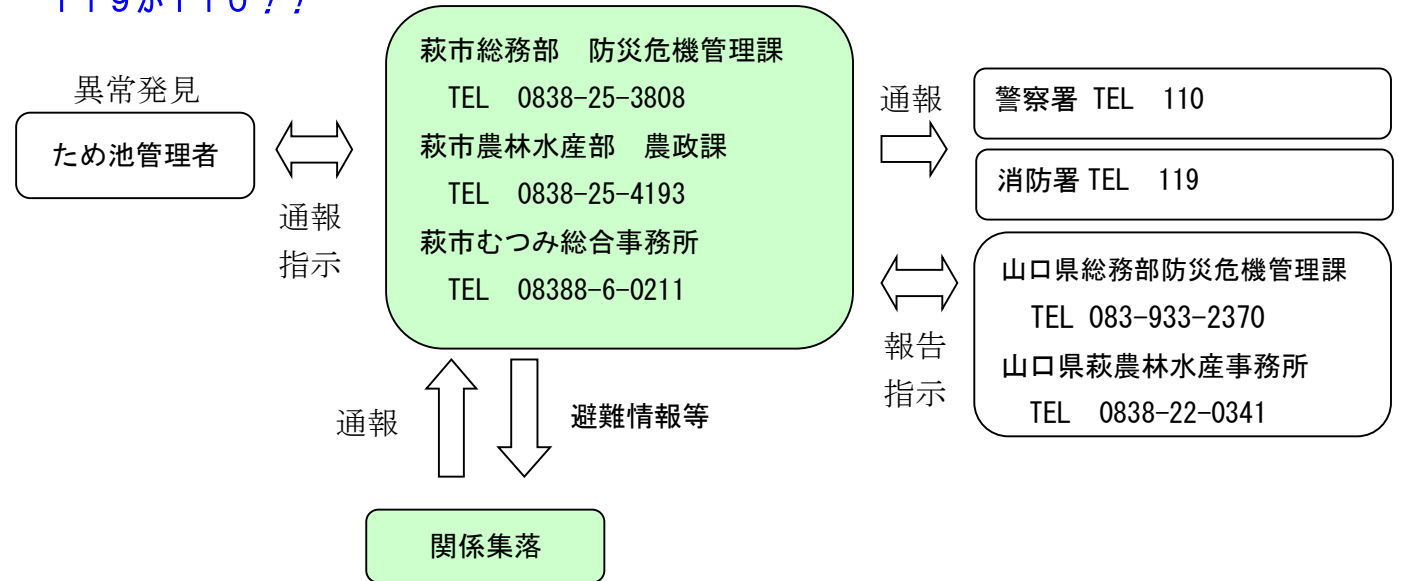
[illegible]

異常発見

ため池管理者

通報
指示

萩市総務部　防災危機管理課
TEL　0838-25-3808
萩市農林水産部　農政課
TEL　0838-25-4193
萩市むつみ総合事務所
TEL　08388-6-0211

通報

警察署 TEL　110

消防署 TEL　119

報告
指示

山口県総務部防災危機管理課
TEL 083-933-2370
山口県萩農林水産事務所
TEL　0838-22-0341

通報

避難情報等

関係集落